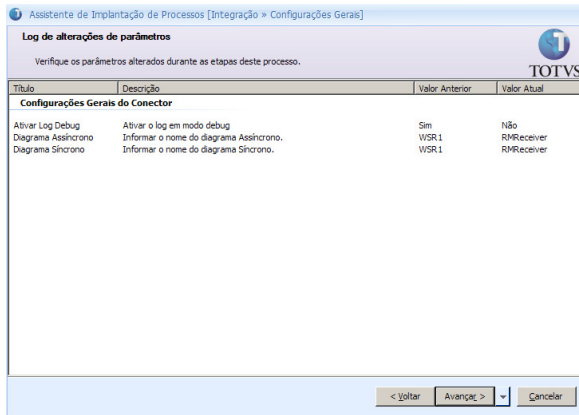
Assistente de Implantação de Processos [Integração » Configurações Gerais]

Log de alterações de parâmetros

Verifique os parâmetros alterados durante as etapas deste processo.

TOTVS

| Título | Descrição | Valor Anterior | Valor Atual |
|---|---|---|---|
| Configurações Gerais do Conector | | | |
| Ativar Log Debug | Ativar o log em modo debug | Sim | Não |
| Diagrama Assíncrono | Informar o nome do diagrama Assíncrono. | WSR1 | RMReceiver |
| Diagrama Síncrono | Informar o nome do diagrama Síncrono. | WSR1 | RMReceiver |

< Voltar
Avançar >
Cancelar